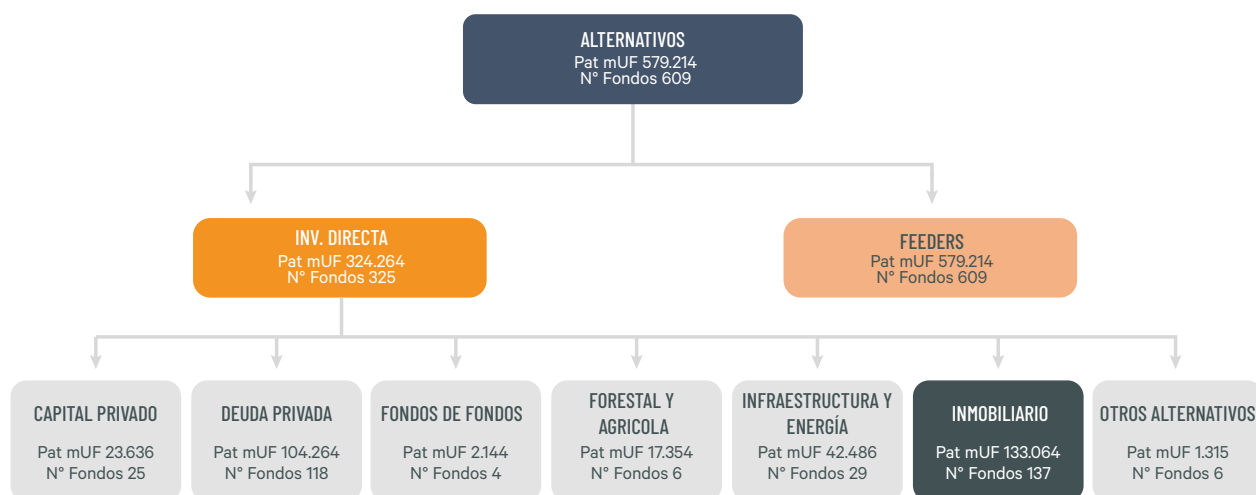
ALTERNATIVOS
Pat mUF 579.214
N° Fondos 609

INV. DIRECTA
Pat mUF 324.264
N° Fondos 325

FEEDERS
Pat mUF 579.214
N° Fondos 609

CAPITAL PRIVADO
Pat mUF 23.636
N° Fondos 25

DEUDA PRIVADA
Pat mUF 104.264
N° Fondos 118

FONDOS DE FONDOS
Pat mUF 2.144
N° Fondos 4

FORESTAL Y AGRICOLA
Pat mUF 17.354
N° Fondos 6

INFRAESTRUCTURA Y ENERGÍA
Pat mUF 42.486
N° Fondos 29

INMOBILIARIO
Pat mUF 133.064
N° Fondos 137

OTROS ALTERNATIVOS
Pat mUF 1.315
N° Fondos 6